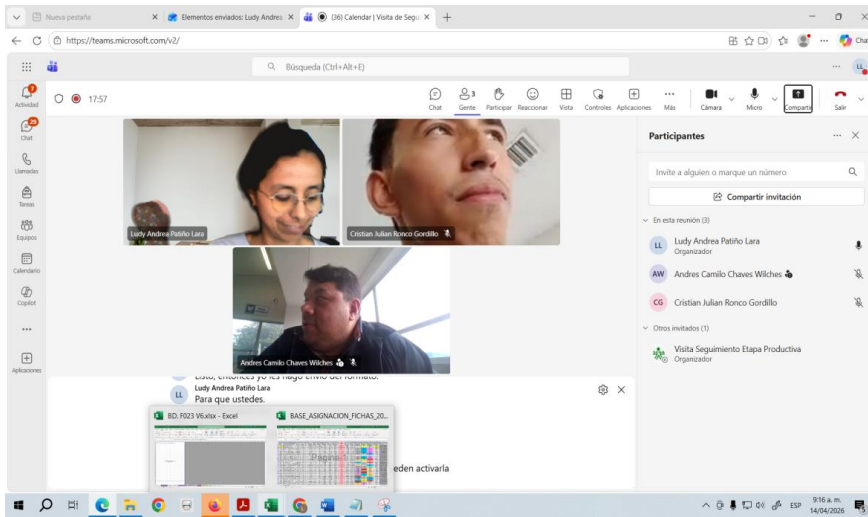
Nueva pestaña
Elementos enviados: Ludy Andrea
(36) Calendar | Visita de Segu
https://teams.microsoft.com/v2/
Búsqueda (Ctrl+Alt+E)
Actividad
Chat
Llamadas
Tareas
Equipos
Calendario
Copilot
...
Aplicaciones
17:57
Chat
Gente 3
Participar
Reaccionar
Vista
Controles
Aplicaciones
Más
Cámara
Micro
Compartir
Salir
Ludy Andrea Patiño Lara
Cristian Julian Ronco Gordillo
Andres Camilo Chaves Wilches
Participantes
Invite a alguien o marque un número
Compartir invitación
En esta reunión (3)
LL Ludy Andrea Patiño Lara
Organizador
AW Andres Camilo Chaves Wilches
CG Cristian Julian Ronco Gordillo
Otros invitados (1)
Visita Seguimiento Etapa Productiva
Organizador
Listo, entonces yo les hago envío del formato.
LL Ludy Andrea Patiño Lara
Para que ustedes.
BD. F023 V6.xlsx - Excel
BASE_ASIGNACION_FICHAS_20...
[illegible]eden activarla
ESP
9:16 a. m.
14/04/2026